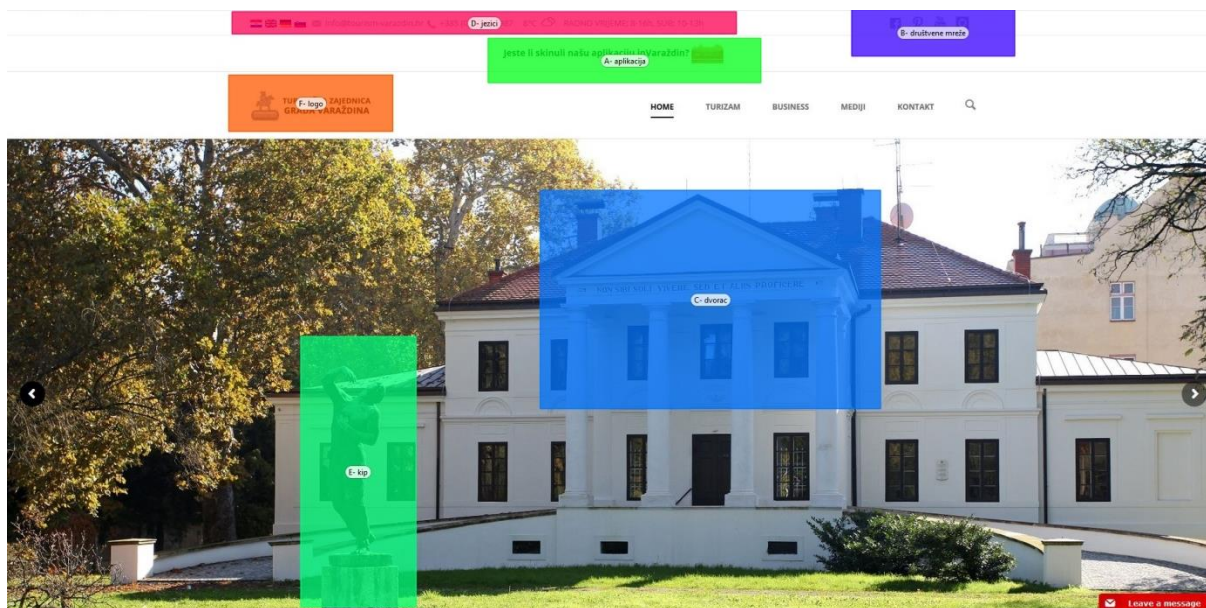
info@tourism-varazdin.hr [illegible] D- jezici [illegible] RADNO VRIJEME: P-SU, 8:00-16:00

B- društvene mreže

Jeste li skinuli našu aplikaciju inVaraždin? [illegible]
A- aplikacija

TU F- logo ZAJEDNICA GRADA VARAŽDINA

HOME TURIZAM BUSINESS MEDIJI KONTAKT

NON SIBI SOLI VIVERE, SED ET ALIIS PROFICERE
C- dvorac

E- kip

Leave a message